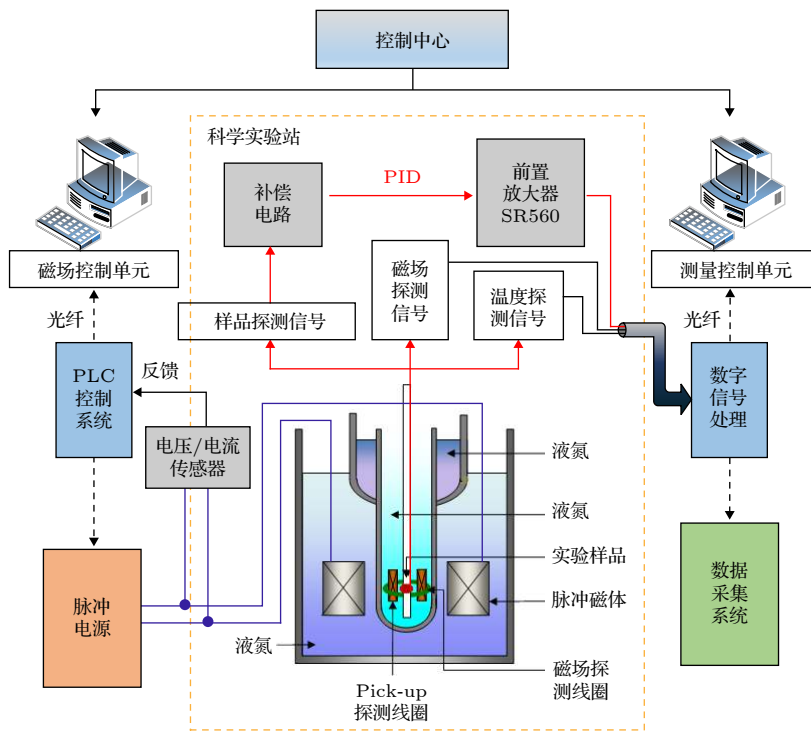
控制中心

科学实验站

补偿电路

PID

前置放大器 SR560

磁场控制单元

磁场探测信号

温度探测信号

测量控制单元

样品探测信号

光纤

光纤

PLC控制系统

反馈

数字信号处理

电压/电流传感器

液氮

液氮

实验样品

脉冲磁体

数据采集系统

脉冲电源

液氮

磁场探测线圈

Pick-up
探测线圈